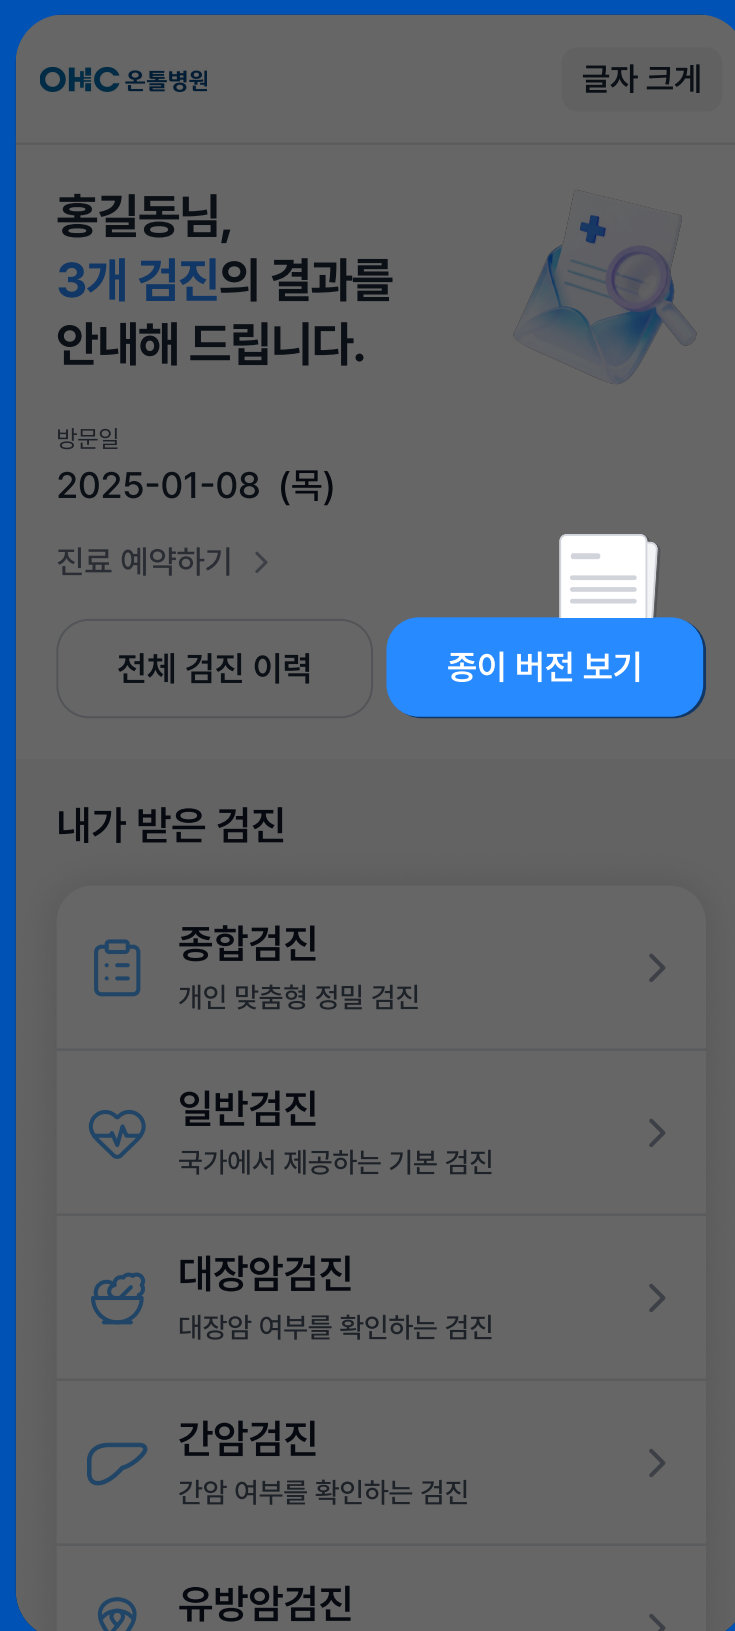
OHC 온톨병원

글자 크게

홍길동님,
3개 검진의 결과를
안내해 드립니다.

방문일
2025-01-08 (목)

진료 예약하기 >

전체 검진 이력

종이 버전 보기

내가 받은 검진

종합검진
개인 맞춤형 정밀 검진

일반검진
국가에서 제공하는 기본 검진

대장암검진
대장암 여부를 확인하는 검진

간암검진
간암 여부를 확인하는 검진

유방암검진